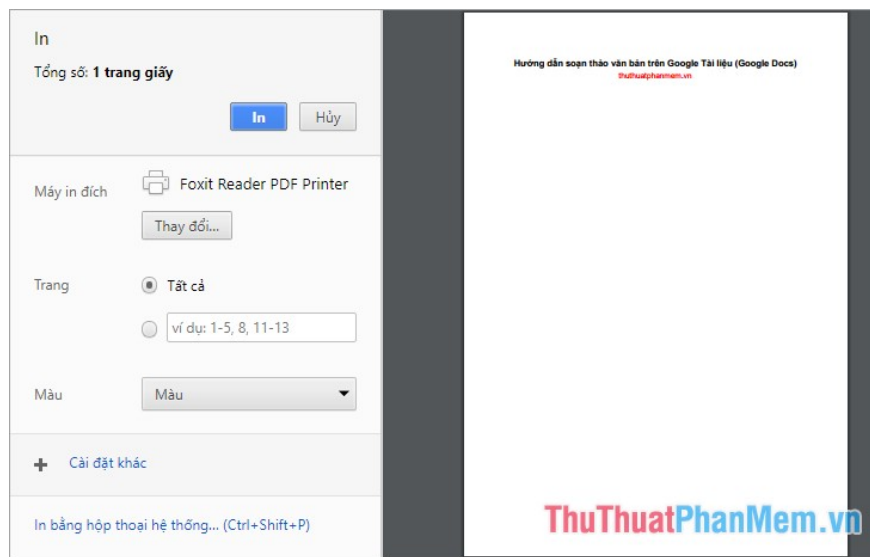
In
Tổng số: 1 trang giấy

In
Hủy

Máy in đích
Foxit Reader PDF Printer
Thay đổi...

Trang
Tất cả
ví dụ: 1-5, 8, 11-13

Màu
Màu

Cài đặt khác

In bằng hộp thoại hệ thống... (Ctrl+Shift+P)

Hướng dẫn soạn thảo văn bản trên Google Tài liệu (Google Docs)
thuthuatphanmem.vn

ThuThuatPhanMem.vn